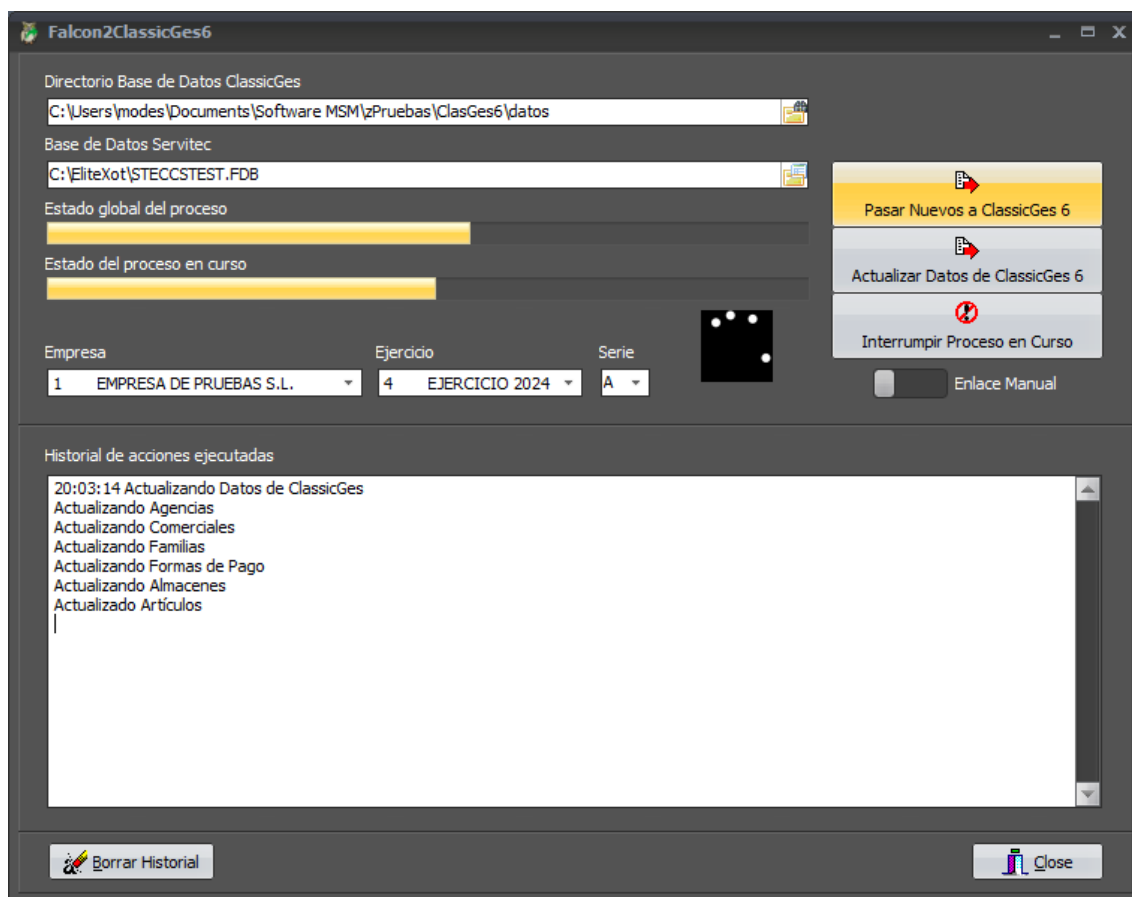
Falcon2ClassicGes6

Directorio Base de Datos ClassicGes

C:\Users\modes\Documents\Software MSM\zPruebas\ClasGes6\datos

Base de Datos Servitec

C:\EliteXot\STECCSTEST.FDB

Estado global del proceso

Estado del proceso en curso

Pasar Nuevos a ClassicGes 6

Actualizar Datos de ClassicGes 6

Interrumpir Proceso en Curso

Empresa

1 EMPRESA DE PRUEBAS S.L.

Ejercicio

4 EJERCICIO 2024

Serie

A

Enlace Manual

Historial de acciones ejecutadas

20:03:14 Actualizando Datos de ClassicGes
Actualizando Agencias
Actualizando Comerciales
Actualizando Familias
Actualizando Formas de Pago
Actualizando Almacenes
Actualizado Artículos

Borrar Historial

Close